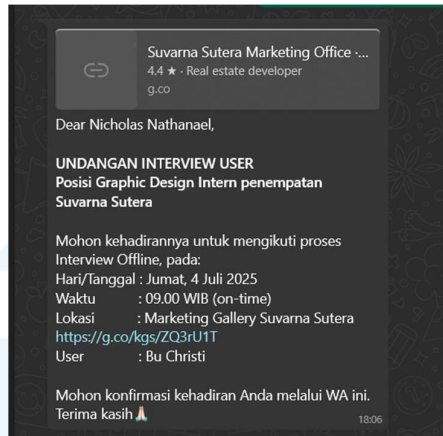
Suvarna Sutera Marketing Office -...
4.4 ★ · Real estate developer
g.co

Dear Nicholas Nathanael,

UNDANGAN INTERVIEW USER
Posisi Graphic Design Intern penempatan Suvarna Sutera

Mohon kehadirannya untuk mengikuti proses Interview Offline, pada:
Hari/Tanggal : Jumat, 4 Juli 2025
Waktu : 09.00 WIB (on-time)
Lokasi : Marketing Gallery Suvarna Sutera
https://g.co/kgs/ZQ3rU1T
User : Bu Christi

Mohon konfirmasi kehadiran Anda melalui WA ini.
Terima kasih🙏

18:06